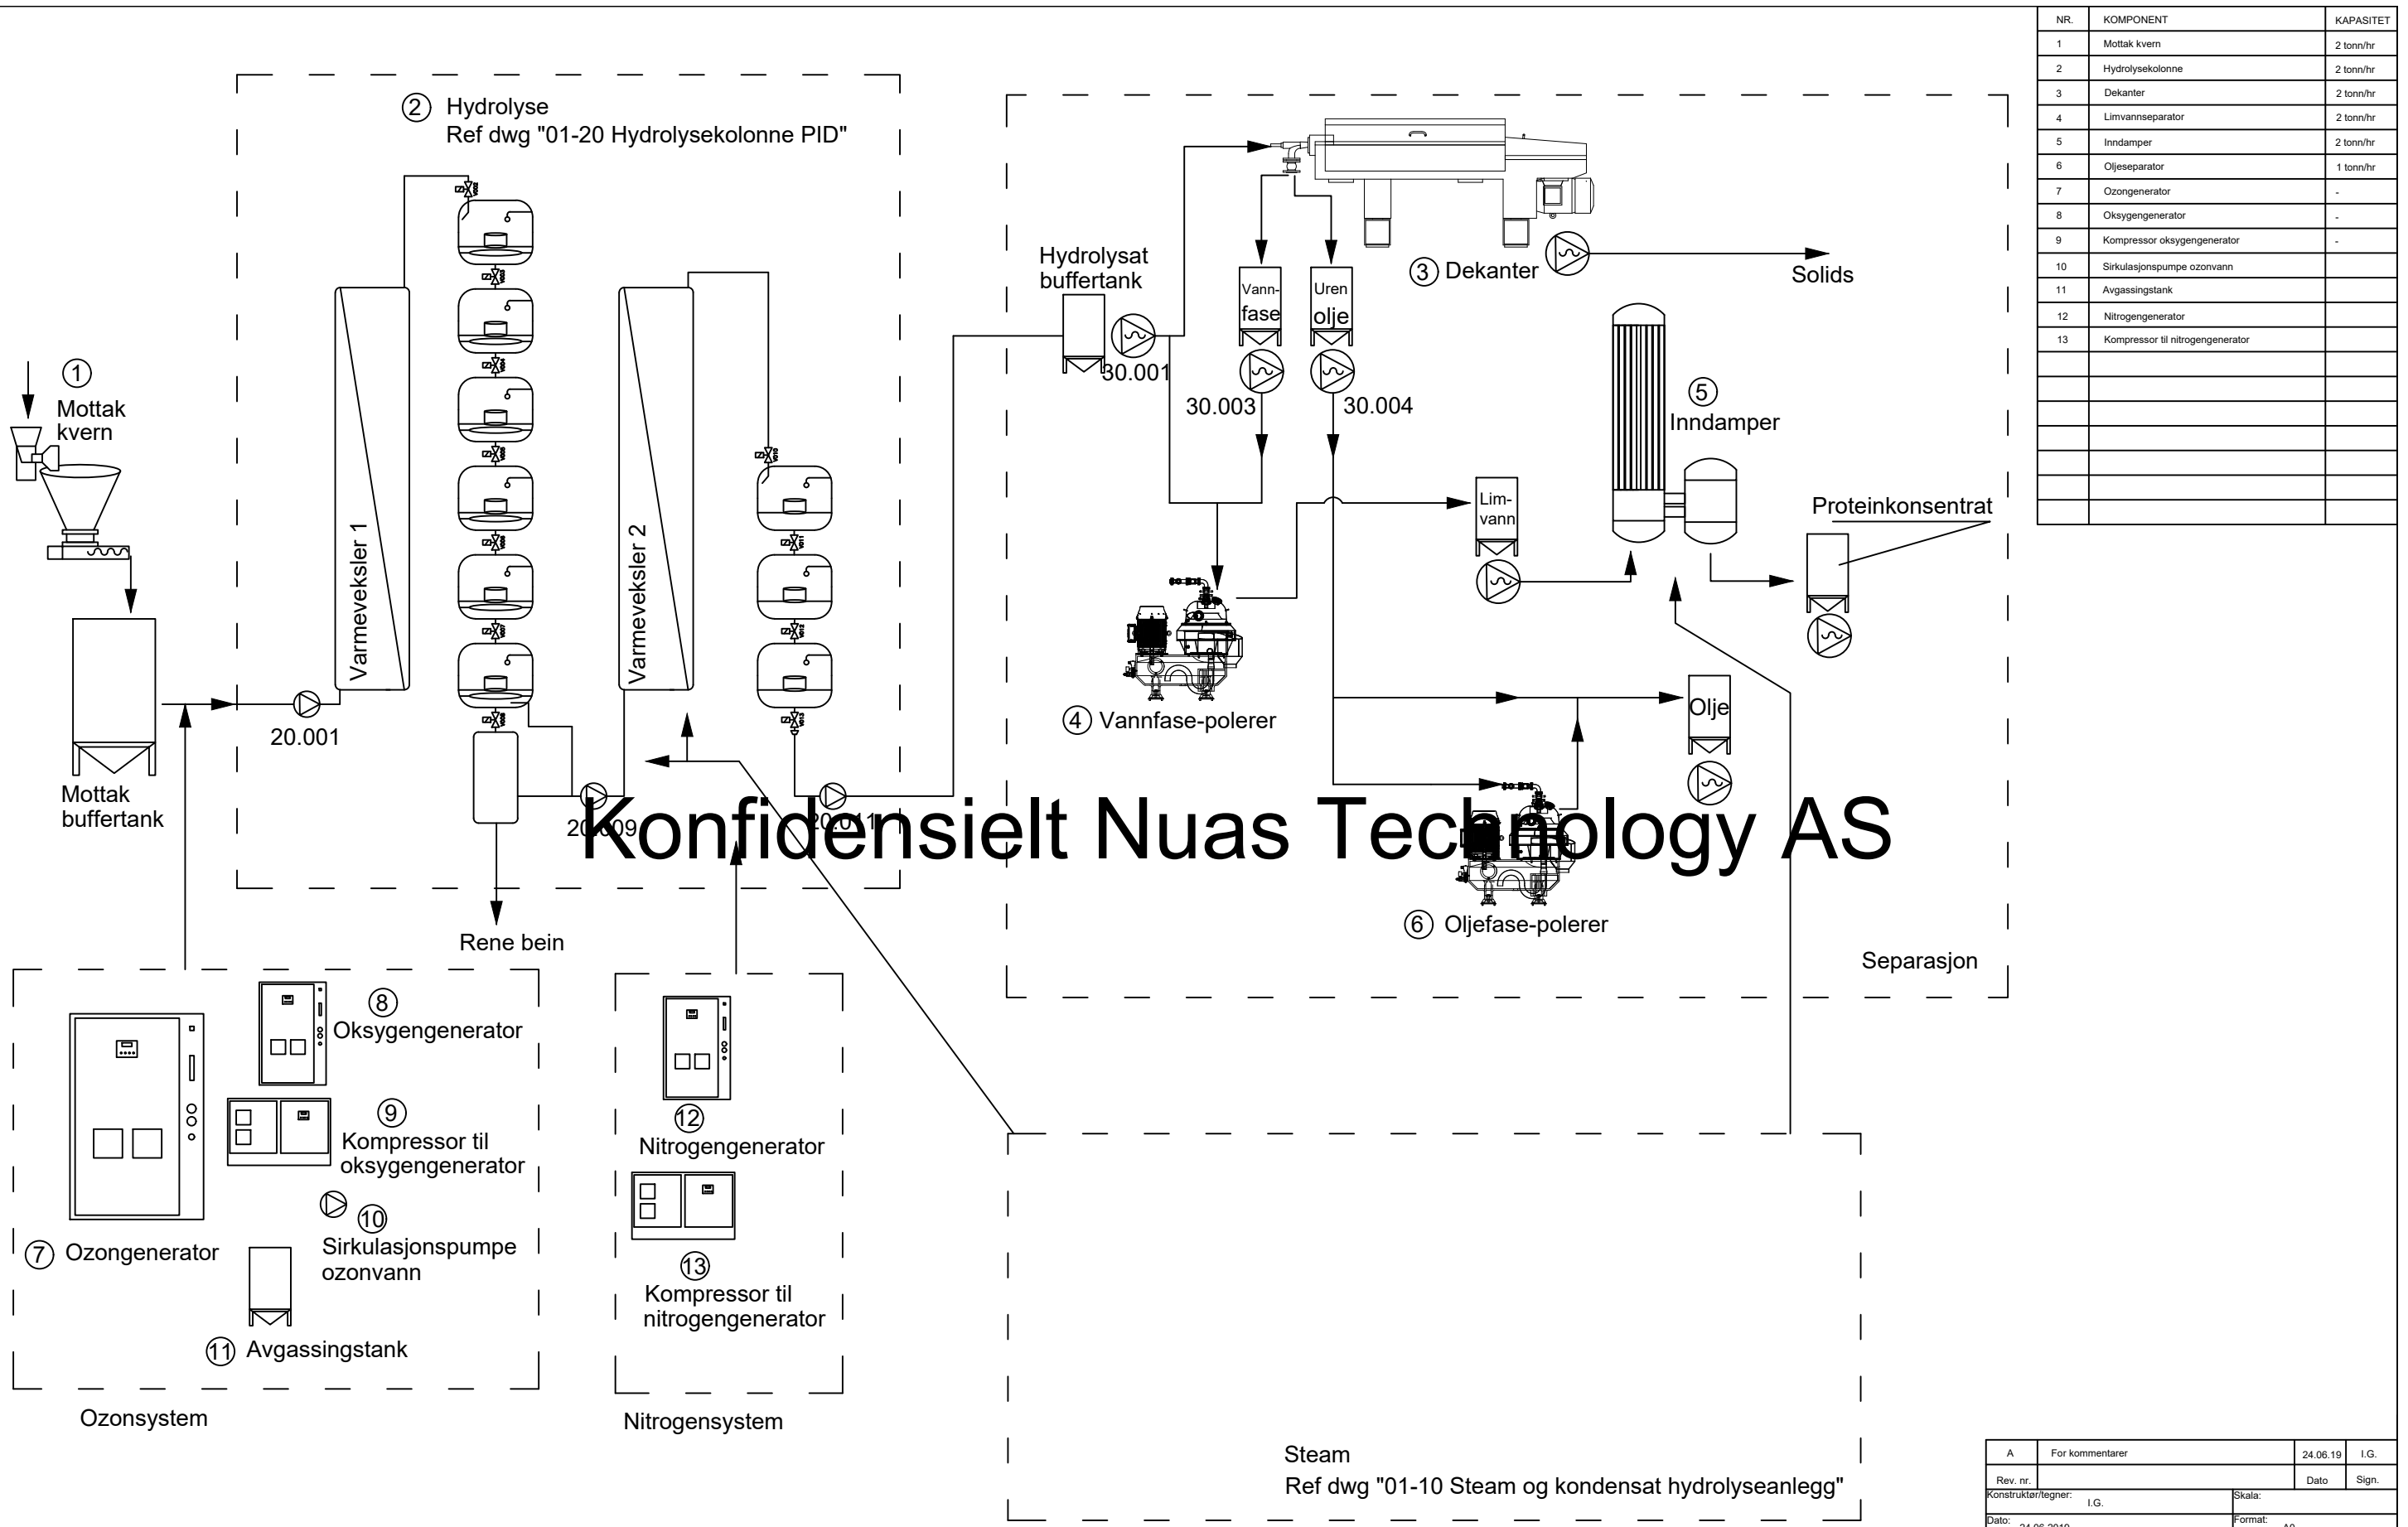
| NR. | KOMPONENT | KAPASITET |
|---|---|---|
| 1 | Mottak kvern | 2 tonn/hr |
| 2 | Hydrolysekolonne | 2 tonn/hr |
| 3 | Dekanter | 2 tonn/hr |
| 4 | Limvannseparator | 2 tonn/hr |
| 5 | Inndamper | 2 tonn/hr |
| 6 | Oljeseparator | 1 tonn/hr |
| 7 | Ozongenerator | - |
| 8 | Oksygengenerator | - |
| 9 | Kompressor oksygengenerator | - |
| 10 | Sirkulasjonspumpe ozonvann | |
| 11 | Avgassingstank | |
| 12 | Nitrogengenerator | |
| 13 | Kompressor til nitrogengenerator | |

② Hydrolyse
Ref dwg "01-20 Hydrolysekolonne PID"

① Mottak kvern

Varmeveksler 1

Varmeveksler 2

Mottak buffertank

20.001

20.009

20.011

Rene bein

Hydrolysat buffertank

30.001

Vann-fase

Uren olje

30.003

30.004

③ Dekanter

Solids

⑤ Inndamper

Lim-vann

Proteinkonsentrat

④ Vannfase-polerer

Olje

⑥ Oljefase-polerer

Konfidensielt Nuas Technology AS

Separasjon

⑧ Oksygengenerator

⑨ Kompressor til oksygengenerator

⑩ Sirkulasjonspumpe ozonvann

⑦ Ozongenerator

⑪ Avgassingstank

Ozonsystem

⑫ Nitrogengenerator

⑬ Kompressor til nitrogengenerator

Nitrogensystem

Steam
Ref dwg "01-10 Steam og kondensat hydrolyseanlegg"

| A | For kommentarer | 24.06.19 | I.G. |
|---|---|---|---|
| Rev. nr. | | Dato | Sign. |

Konstruktør/tegner: I.G.
Skala:
Dato: 24.06.2019
Format: A0